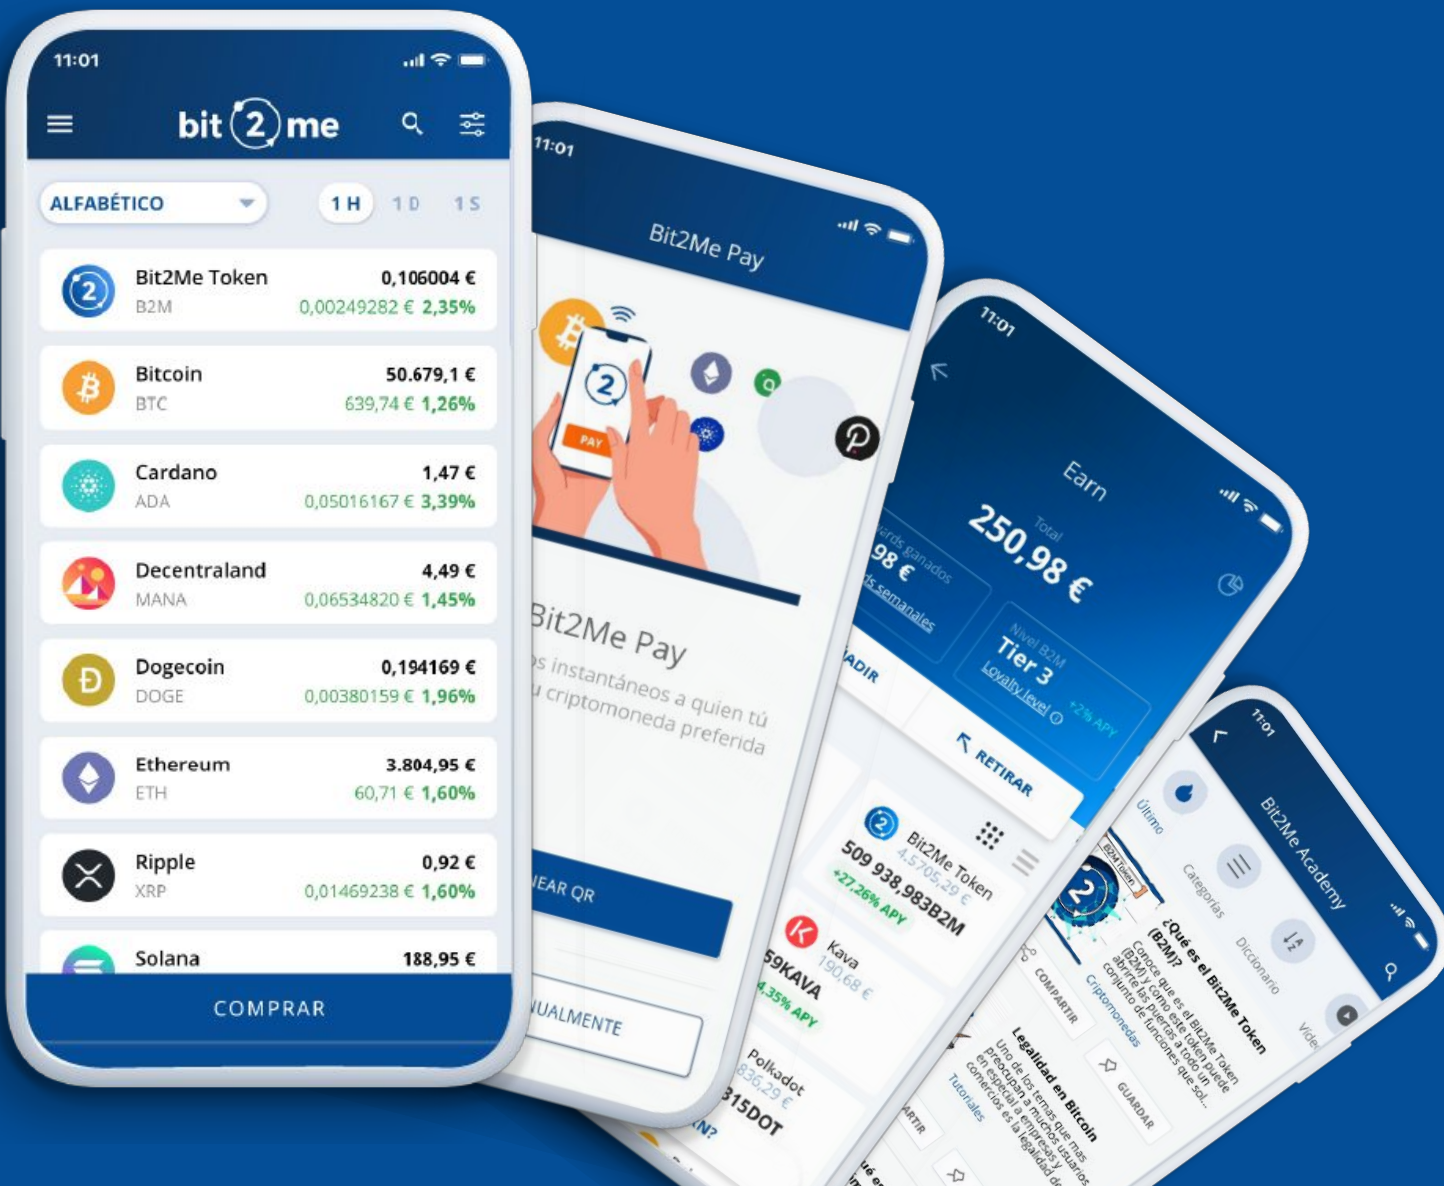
11:01

bit2me

ALFABÉTICO

1 H 1 D 1 S

Bit2Me Token 0,106004 €
B2M 0,00249282 € 2,35%

Bitcoin 50.679,1 €
BTC 639,74 € 1,26%

Cardano 1,47 €
ADA 0,05016167 € 3,39%

Decentraland 4,49 €
MANA 0,06534820 € 1,45%

Dogecoin 0,194169 €
DOGE 0,00380159 € 1,96%

Ethereum 3.804,95 €
ETH 60,71 € 1,60%

Ripple 0,92 €
XRP 0,01469238 € 1,60%

Solana 188,95 €

COMPRAR

11:01

Bit2Me Pay

PAY

Bit2Me Pay

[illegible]s instantáneos a quien tú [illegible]u criptomoneda preferida

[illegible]EAR QR

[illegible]UALMENTE

11:01

Earn

Total
250,98 €

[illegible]ards ganados
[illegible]98 €
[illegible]s semanales

Nivel B2M
Tier 3
Loyalty level
+2% APY

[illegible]ADIR

RETIRAR

Bit2Me Token
4.5705,29 €
509 938,983B2M
+27,26% APY

Kava
190,68 €
59KAVA
4,35% APY

Polkadot
836,29 €
315DOT

11:01

Bit2Me Academy

Último
Categorías
Diccionario
Víde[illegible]

B2M Token
¿Qué es el Bit2Me Token (B2M)?
Conoce qué es el Bit2Me Token (B2M) y cómo este token puede abrirte las puertas a todo un conjunto de funciones que sol...

Criptomonedas
COMPARTIR
GUARDAR

Legalidad en Bitcoin
Uno de los temas que más preocupan a muchos usuarios en especial a empresas y comercios es la legalidad de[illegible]

Tutoriales
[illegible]RTIR